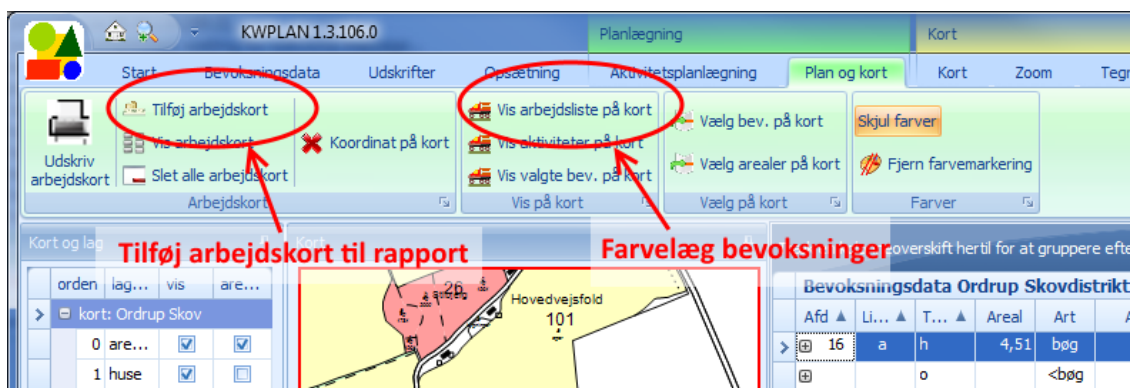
KWPLAN 1.3.106.0

Planlægning

Kort

Start

Bevoksningsdata

Udskrifter

Opsætning

Aktivitetsplanlægning

Plan og kort

Kort

Zoom

Tegn

Udskriv arbejdskort

Tilføj arbejdskort

Vis arbejdskort

Slet alle arbejdskort

Koordinat på kort

Arbejdskort

Vis arbejdsliste på kort

Vis aktiviteter på kort

Vis valgte bev. på kort

Vis på kort

Vælg bev. på kort

Vælg arealer på kort

Vælg på kort

Skjul farver

Fjern farvemarkering

Farver

Kort og lag

Kort

Tilføj arbejdskort til rapport

Farvelæg bevoksninger

overskift hertil for at gruppere efte

| | orden | lag... | vis | are... |
|---|---|---|---|---|
| > | ⊟ kort: Ordrup Skov | | | |
| | 0 | are... | ☑ | ☑ |
| | 1 | huse | ☑ | ☐ |

26

Hovedvejsfold

101

Bevoksningsdata Ordrup Skovdistrikt

| | Afd ▲ | Li... ▲ | T... ▲ | Areal | Art |
|---|---|---|---|---|---|
| > | ⊞ 16 | a | h | 4,51 | bøg |
| | ⊞ | | o | | <bøg |